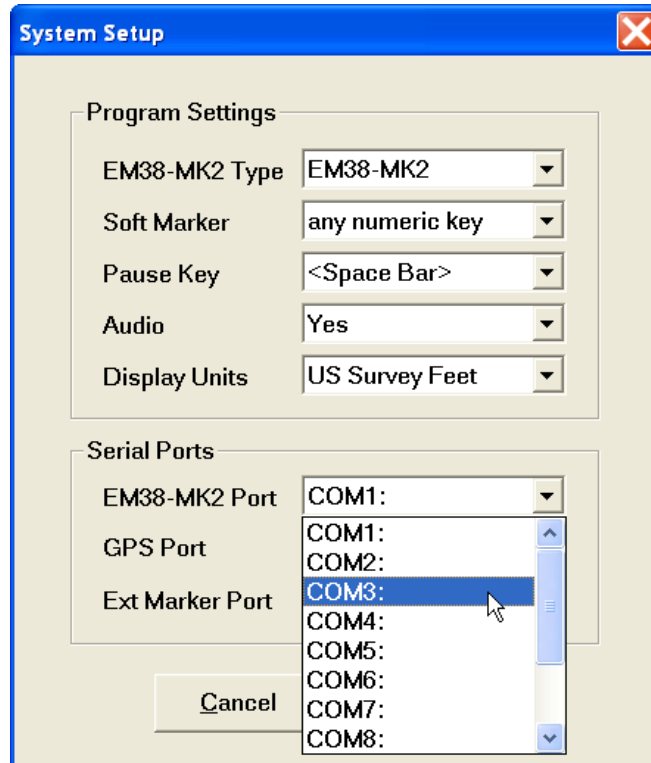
System Setup

Program Settings

EM38-MK2 Type EM38-MK2

Soft Marker any numeric key

Pause Key <Space Bar>

Audio Yes

Display Units US Survey Feet

Serial Ports

EM38-MK2 Port COM1:

GPS Port

Ext Marker Port

COM1:
COM2:
COM3:
COM4:
COM5:
COM6:
COM7:
COM8:

Cancel